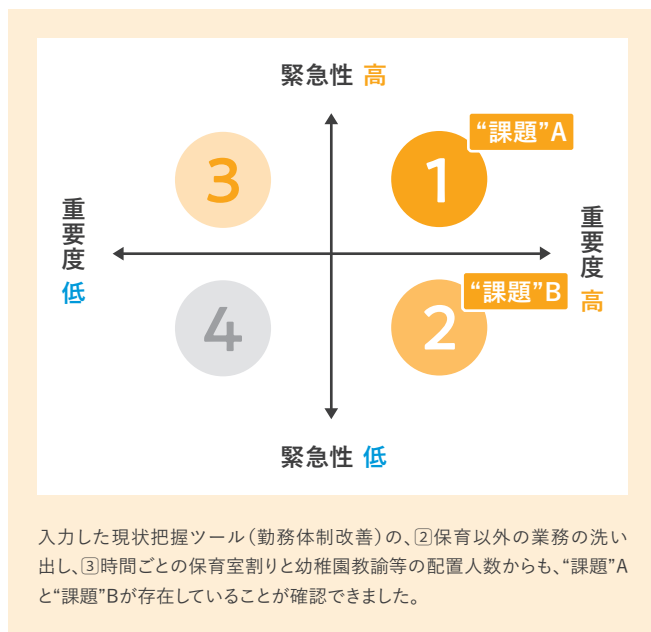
緊急性 高

“課題”A

3

1

重要度 低

重要度 高

“課題”B

4

2

緊急性 低

入力した現状把握ツール（勤務体制改善）の、②保育以外の業務の洗い出し、③時間ごとの保育室割りと幼稚園教諭等の配置人数からも、“課題”Aと“課題”Bが存在していることが確認できました。